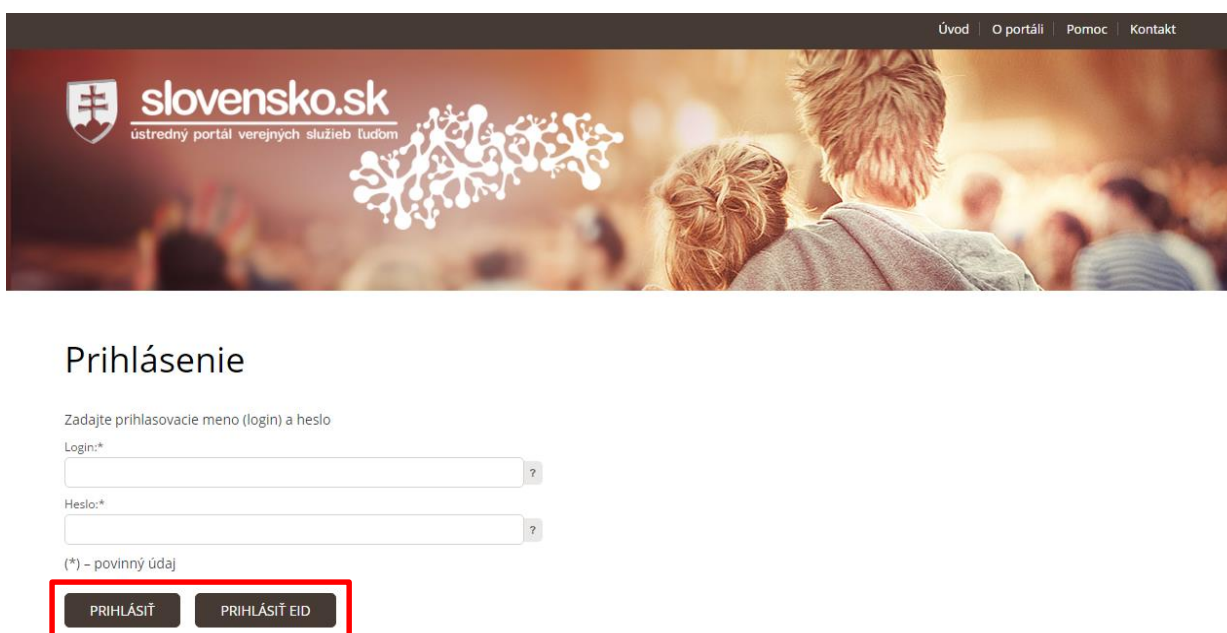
Úvod | O portáli | Pomoc | Kontakt

slovensko.sk
ústredný portál verejných služieb ľuďom

Prihlásenie

Zadajte prihlasovacie meno (login) a heslo

Login:*

?

Heslo:*

?

(*) – povinný údaj

PRIHLÁSIŤ PRIHLÁSIŤ EID